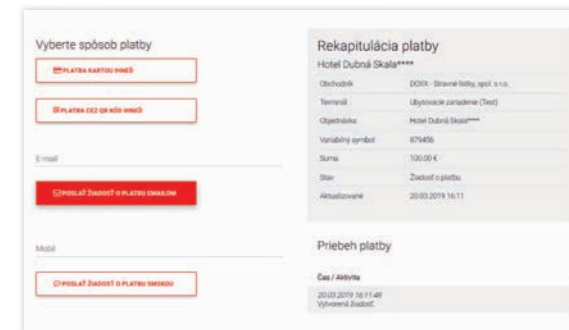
Vyberte spôsob platby

PLATBA KARTOU IHNEĎ

PLATBA CEZ QR KÓD IHNEĎ

E-mail

POSLAŤ ŽIADOSŤ O PLATBU EMAILOM

Mobil

POSLAŤ ŽIADOSŤ O PLATBU SMSKOU

Rekapitulácia platby

Hotel Dubná Skala*****

| | |
|---|---|
| Obchodník | DOXX - Stravné lístky, spol. s r.o. |
| Terminál | Ubytovacie zariadenie (Test) |
| Objednávka | Hotel Dubná Skala***** |
| Variabilný symbol | 879456 |
| Suma | 100.00 € |
| Stav | Žiadosť o platbu |
| Aktualizované | 20.03.2019 16:11 |

Priebeh platby

Čas / Aktivita

20.03.2019 16:11:48
Vytvorená žiadosť